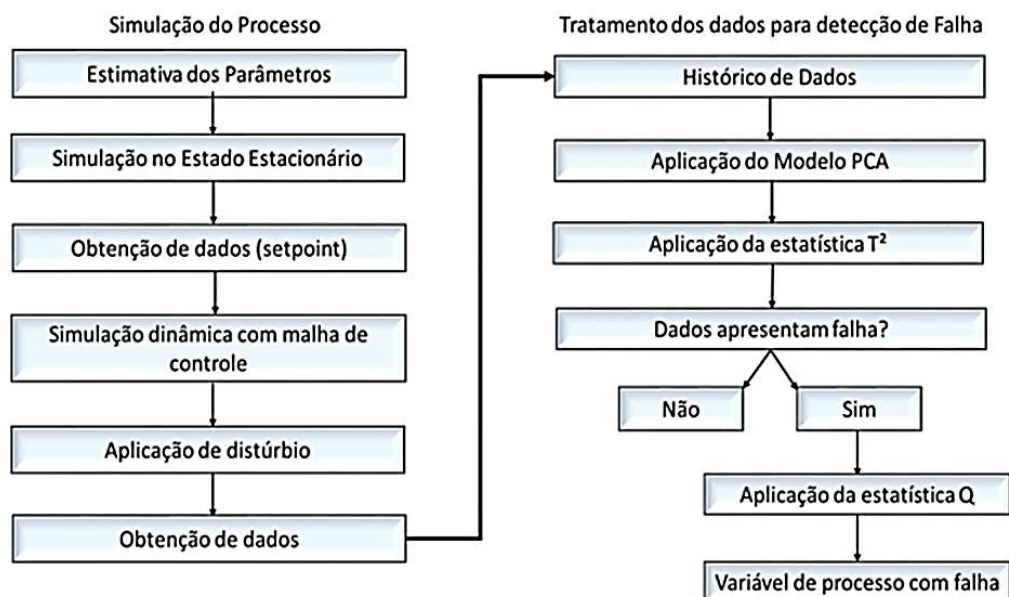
Simulação do Processo

Estimativa dos Parâmetros

Simulação no Estado Estacionário

Obtenção de dados (setpoint)

Simulação dinâmica com malha de controle

Aplicação de distúrbio

Obtenção de dados

Tratamento dos dados para detecção de Falha

Histórico de Dados

Aplicação do Modelo PCA

Aplicação da estatística $T^2$

Dados apresentam falha?

Não

Sim

Aplicação da estatística Q

Variável de processo com falha